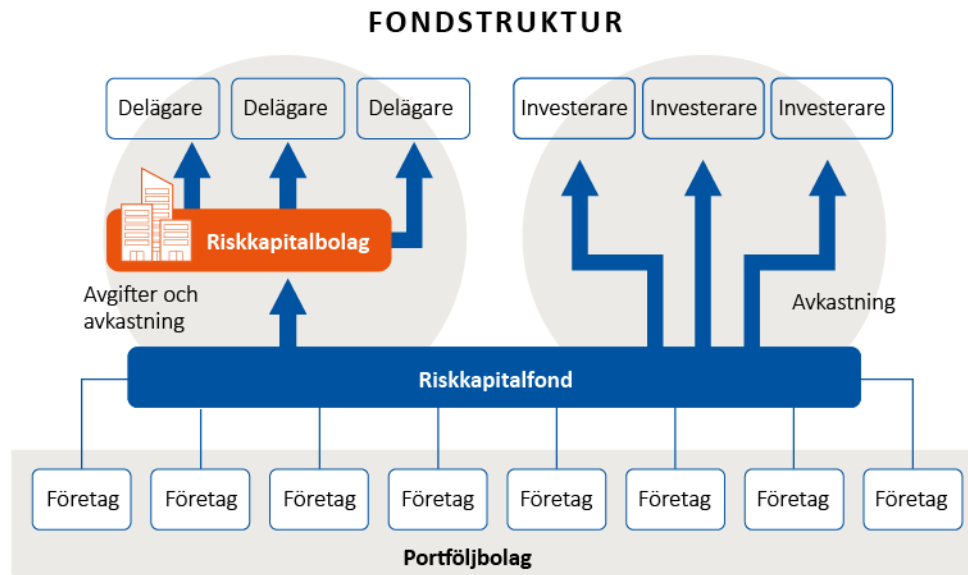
FONDSTRUKTUR

Delägare Delägare Delägare

Investerare Investerare Investerare

Riskkapitalbolag

Avgifter och avkastning

Avkastning

Riskkapitalfond

Företag Företag Företag Företag Företag Företag Företag Företag

Portföljbolag